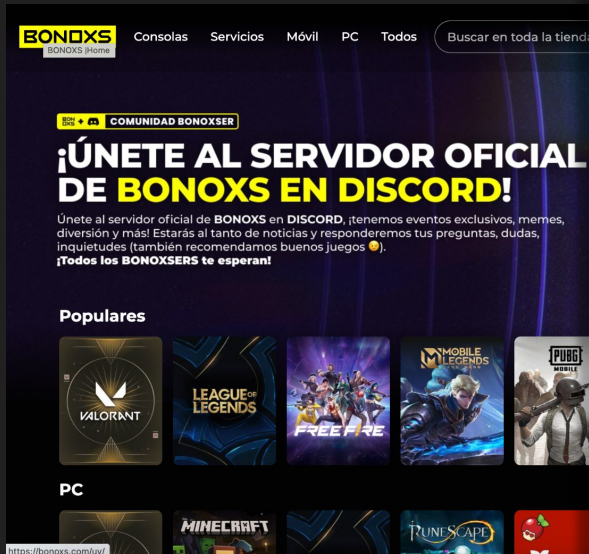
BONOXS
BONOXS |Home
Consolas Servicios Móvil PC Todos
Buscar en toda la tienda

BON OXS + COMUNIDAD BONOXSER

¡ÚNETE AL SERVIDOR OFICIAL DE BONOXS EN DISCORD!

Únete al servidor oficial de BONOXS en DISCORD, ¡tenemos eventos exclusivos, memes, diversión y más! Estarás al tanto de noticias y responderemos tus preguntas, dudas, inquietudes (también recomendamos buenos juegos 😉).
¡Todos los BONOXSERS te esperan!

Populares

VALORANT
LEAGUE OF LEGENDS
FREE FIRE
MOBILE LEGENDS
PUBG MOBILE

PC

MINECRAFT
RUNESCAPE

https://bonoxs.com/uy/